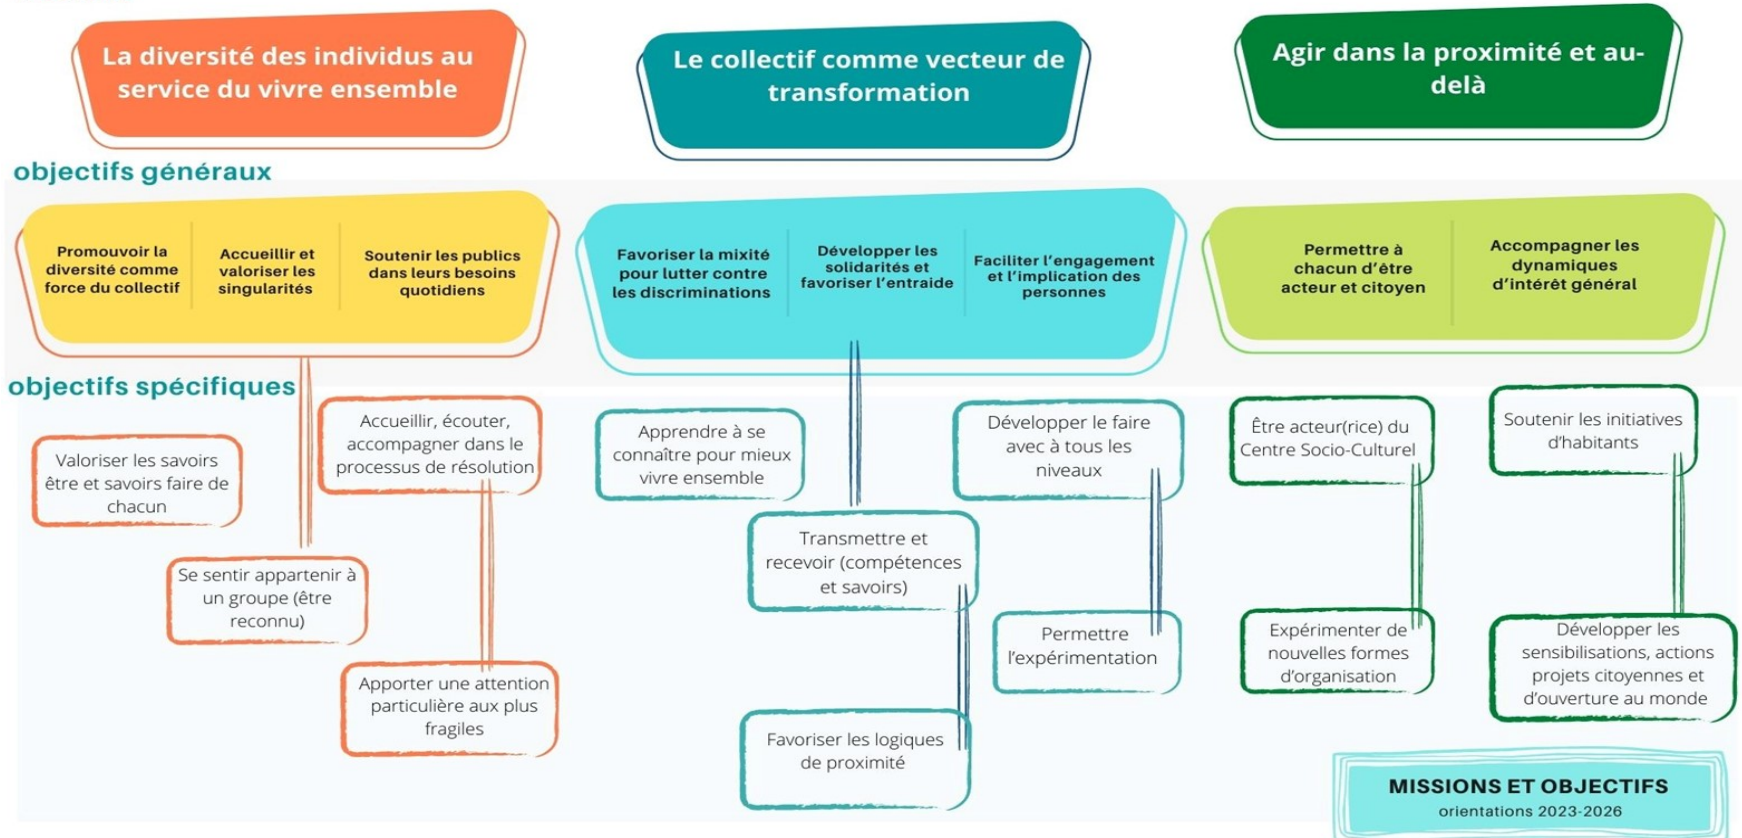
La diversité des individus au service du vivre ensemble

Le collectif comme vecteur de transformation

Agir dans la proximité et au-delà

objectifs généraux

Promouvoir la diversité comme force du collectif

Accueillir et valoriser les singularités

Soutenir les publics dans leurs besoins quotidiens

Favoriser la mixité pour lutter contre les discriminations

Développer les solidarités et favoriser l'entraide

Faciliter l'engagement et l'implication des personnes

Permettre à chacun d'être acteur et citoyen

Accompagner les dynamiques d'intérêt général

objectifs spécifiques

Valoriser les savoirs être et savoirs faire de chacun

Accueillir, écouter, accompagner dans le processus de résolution

Se sentir appartenir à un groupe (être reconnu)

Apporter une attention particulière aux plus fragiles

Apprendre à se connaître pour mieux vivre ensemble

Transmettre et recevoir (compétences et savoirs)

Favoriser les logiques de proximité

Développer le faire avec à tous les niveaux

Permettre l'expérimentation

Être acteur(rice) du Centre Socio-Culturel

Expérimenter de nouvelles formes d'organisation

Soutenir les initiatives d'habitants

Développer les sensibilisations, actions projets citoyennes et d'ouverture au monde

MISSIONS ET OBJECTIFS
orientations 2023-2026